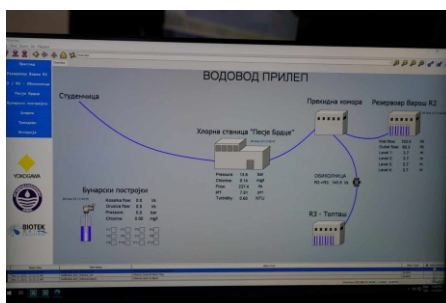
ВОДОВОД ПРИЛЕП

Студенчица

Прекидна комора

Резервоар Варош R2

Хлорна станица "Песје Брдо"

Бунарски постројки

ОБИЛОЛЦИЈА

R3 - Топташ

YOKOGAWA

BIOTEK

Pressure
Chlorine
Flow
pH
Turbidity

Presure Flow
Chorine Flow
Pressure
Chlorine

Inlet Flow
Outlet Flow
Level 1
Level 2
Level 3
Level 4
Level 5